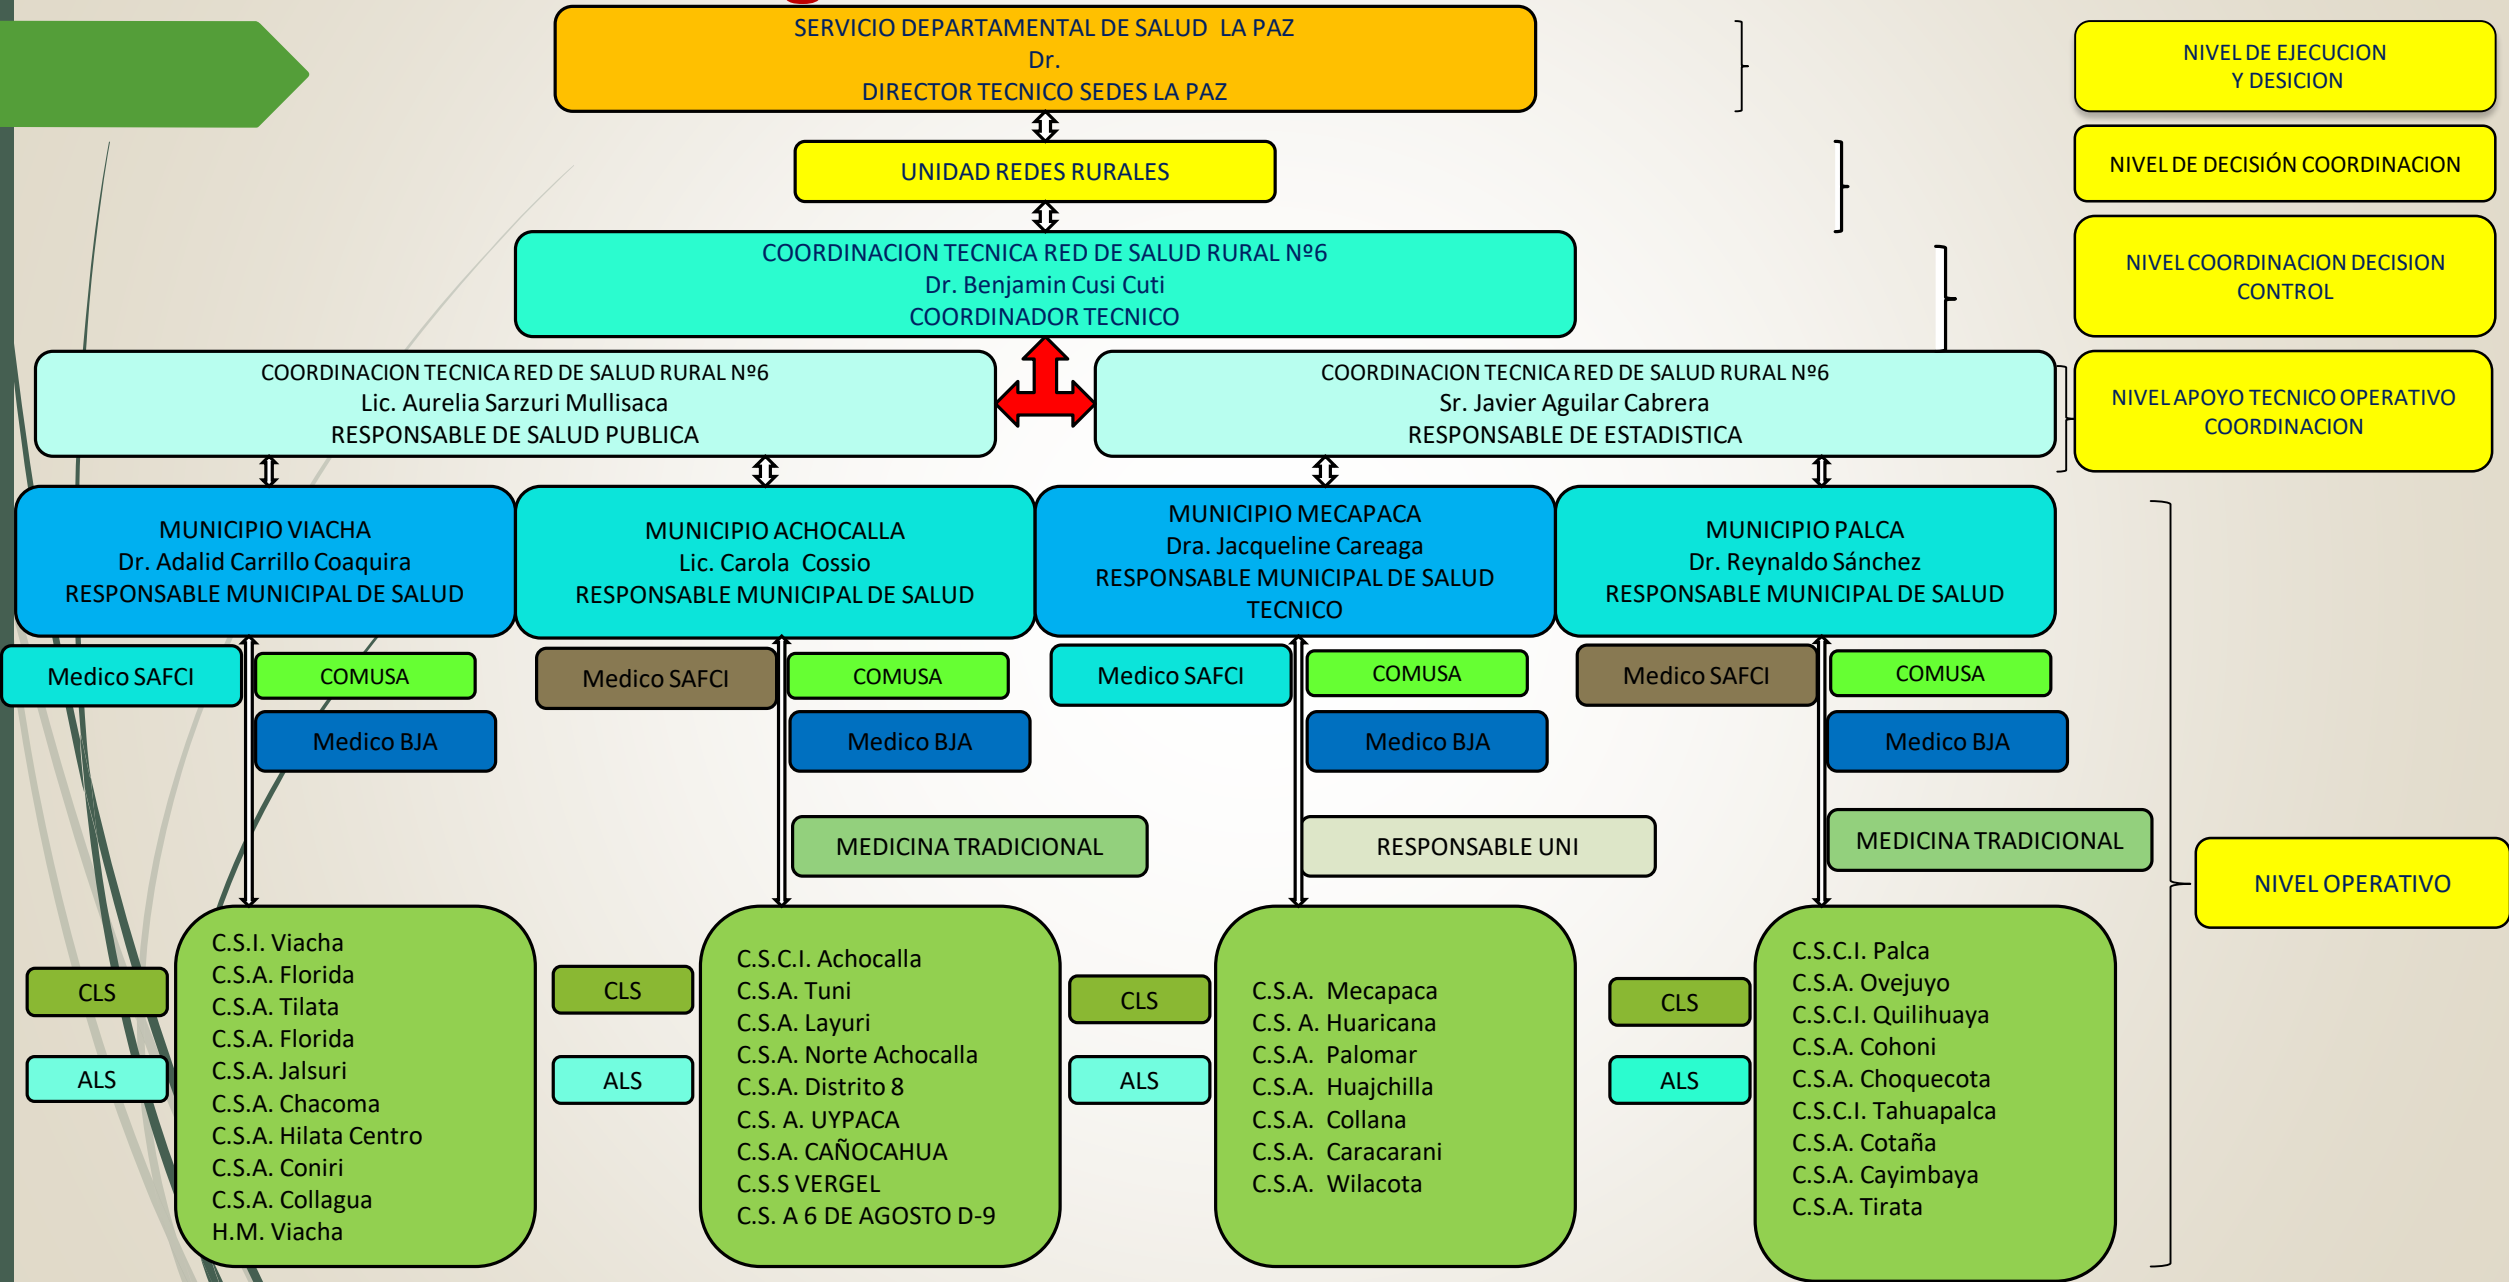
SERVICIO DEPARTAMENTAL DE SALUD LA PAZ
Dr.
DIRECTOR TECNICO SEDES LA PAZ

NIVEL DE EJECUCION Y DESICION

UNIDAD REDES RURALES

NIVEL DE DECISIÓN COORDINACION

COORDINACION TECNICA RED DE SALUD RURAL Nº6
Dr. Benjamin Cusi Cuti
COORDINADOR TECNICO

NIVEL COORDINACION DECISION CONTROL

COORDINACION TECNICA RED DE SALUD RURAL Nº6
Lic. Aurelia Sarzuri Mullisaca
RESPONSABLE DE SALUD PUBLICA

COORDINACION TECNICA RED DE SALUD RURAL Nº6
Sr. Javier Aguilar Cabrera
RESPONSABLE DE ESTADISTICA

NIVEL APOYO TECNICO OPERATIVO COORDINACION

MUNICIPIO VIACHA
Dr. Adalid Carrillo Coaquira
RESPONSABLE MUNICIPAL DE SALUD

MUNICIPIO ACHOCALLA
Lic. Carola Cossio
RESPONSABLE MUNICIPAL DE SALUD

MUNICIPIO MECAPACA
Dra. Jacqueline Careaga
RESPONSABLE MUNICIPAL DE SALUD TECNICO

MUNICIPIO PALCA
Dr. Reynaldo Sánchez
RESPONSABLE MUNICIPAL DE SALUD

Medico SAFCI
COMUSA
Medico BJA

Medico SAFCI
COMUSA
Medico BJA
MEDICINA TRADICIONAL

Medico SAFCI
COMUSA
Medico BJA
RESPONSABLE UNI

Medico SAFCI
COMUSA
Medico BJA
MEDICINA TRADICIONAL

NIVEL OPERATIVO

CLS
ALS

C.S.I. Viacha
C.S.A. Florida
C.S.A. Tilata
C.S.A. Florida
C.S.A. Jalsuri
C.S.A. Chacoma
C.S.A. Hilata Centro
C.S.A. Coniri
C.S.A. Collagua
H.M. Viacha

CLS
ALS

C.S.C.I. Achocalla
C.S.A. Tuni
C.S.A. Layuri
C.S.A. Norte Achocalla
C.S.A. Distrito 8
C.S. A. UYPACA
C.S.A. CAÑOCAHUA
C.S.S VERGEL
C.S. A 6 DE AGOSTO D-9

CLS
ALS

C.S.A. Mecapaca
C.S. A. Huaricana
C.S.A. Palomar
C.S.A. Huajchilla
C.S.A. Collana
C.S.A. Caracarani
C.S.A. Wilacota

CLS
ALS

C.S.C.I. Palca
C.S.A. Ovejuyo
C.S.C.I. Quilihuaya
C.S.A. Cohoni
C.S.A. Choquecota
C.S.C.I. Tahuapalca
C.S.A. Cotaña
C.S.A. Cayimbaya
C.S.A. Tirata